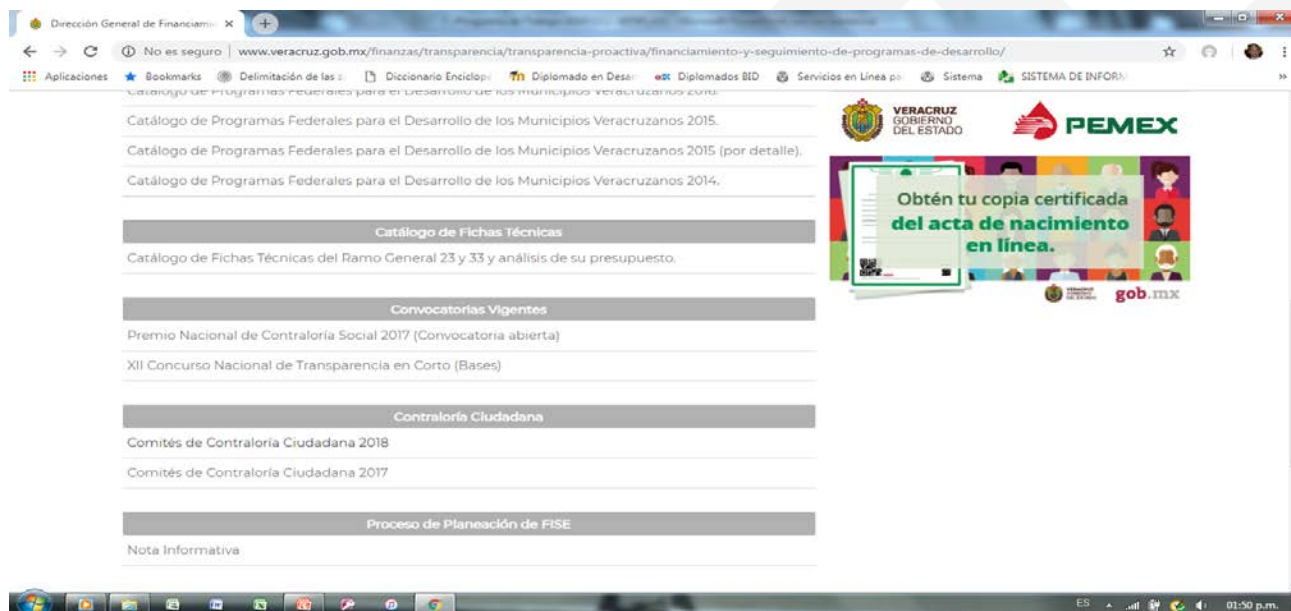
Dirección General de Financiami ×

No es seguro | www.veracruz.gob.mx/finanzas/transparencia/transparencia-proactiva/financiamiento-y-seguimiento-de-programas-de-desarrollo/

Aplicaciones Bookmarks Delimitación de las Diccionario Enciclop Diplomado en Desar Diplomados BID Servicios en Línea pa Sistema SISTEMA DE INFORM

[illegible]

Catálogo de Programas Federales para el Desarrollo de los Municipios Veracruzanos 2015.

Catálogo de Programas Federales para el Desarrollo de los Municipios Veracruzanos 2015 (por detalle).

Catálogo de Programas Federales para el Desarrollo de los Municipios Veracruzanos 2014.

Catálogo de Fichas Técnicas

Catálogo de Fichas Técnicas del Ramo General 23 y 33 y análisis de su presupuesto.

Convocatorias Vigentes

Premio Nacional de Contraloría Social 2017 (Convocatoria abierta)

XII Concurso Nacional de Transparencia en Corto (Bases)

Contraloría Ciudadana

Comités de Contraloría Ciudadana 2018

Comités de Contraloría Ciudadana 2017

Proceso de Planeación de FISE

Nota Informativa

VERACRUZ GOBIERNO DEL ESTADO

PEMEX

Obtén tu copia certificada del acta de nacimiento en línea.

gob.mx

ES 01:50 p.m.